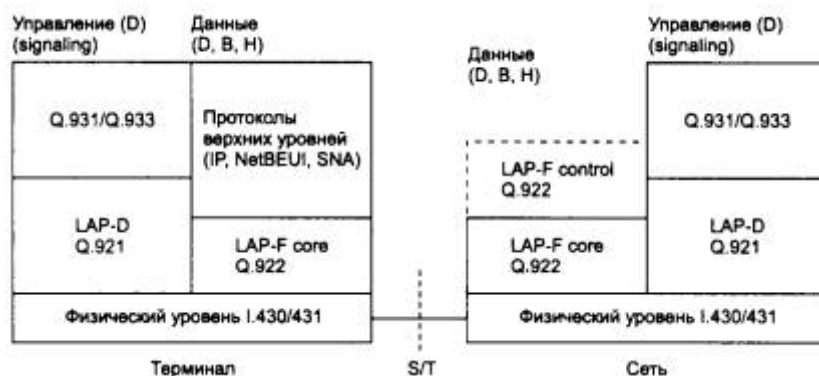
Управление (D)
(signaling)

Данные
(D, B, H)

Q.931/Q.933

Протоколы верхних уровней (IP, NetBEUI, SNA)

LAP-D
Q.921

LAP-F core
Q.922

Физический уровень I.430/431

Терминал

S/T

Данные
(D, B, H)

Управление (D)
(signaling)

Q.931/Q.933

LAP-F control
Q.922

LAP-F core
Q.922

LAP-D
Q.921

Физический уровень I.430/431

Сеть